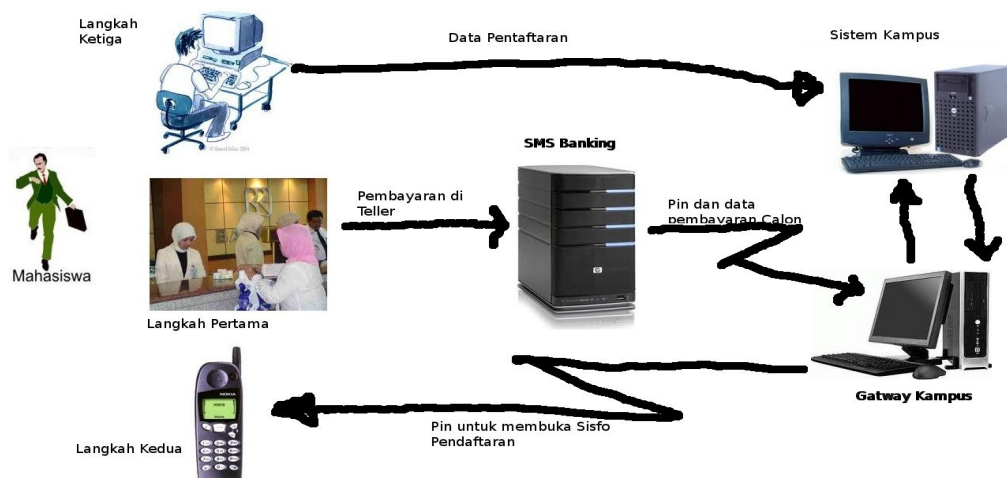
Langkah Ketiga

Data Pentaftaran

Sistem Kampus

SMS Banking

Mahasiswa

Pembayaran di Teller

Pin dan data pembayaran Calon

Langkah Pertama

Gatway Kampus

Pin untuk membuka Sisfo Pendaftaran

Langkah Kedua